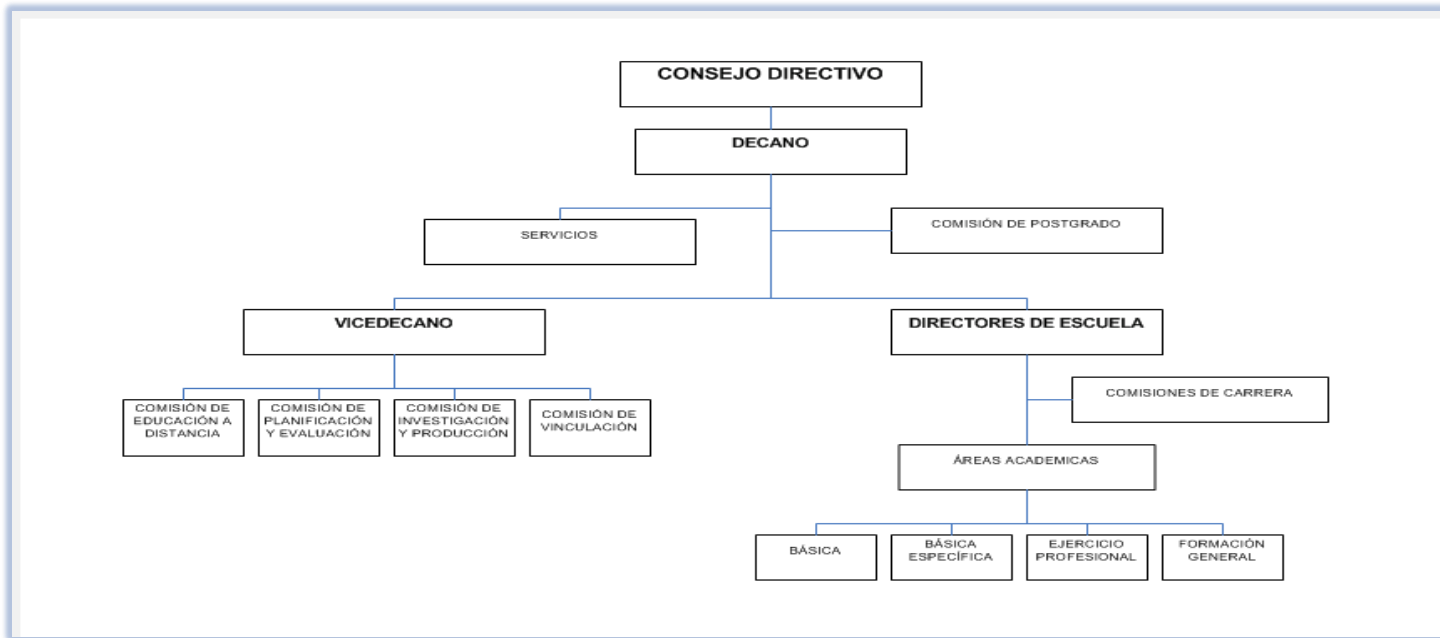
CONSEJO DIRECTIVO

DECANO

SERVICIOS

COMISIÓN DE POSTGRADO

VICEDECANO

DIRECTORES DE ESCUELA

COMISIÓN DE EDUCACIÓN A DISTANCIA

COMISIÓN DE PLANIFICACIÓN Y EVALUACIÓN

COMISIÓN DE INVESTIGACIÓN Y PRODUCCIÓN

COMISIÓN DE VINCULACIÓN

COMISIONES DE CARRERA

ÁREAS ACADEMICAS

BÁSICA

BÁSICA ESPECÍFICA

EJERCICIO PROFESIONAL

FORMACIÓN GENERAL